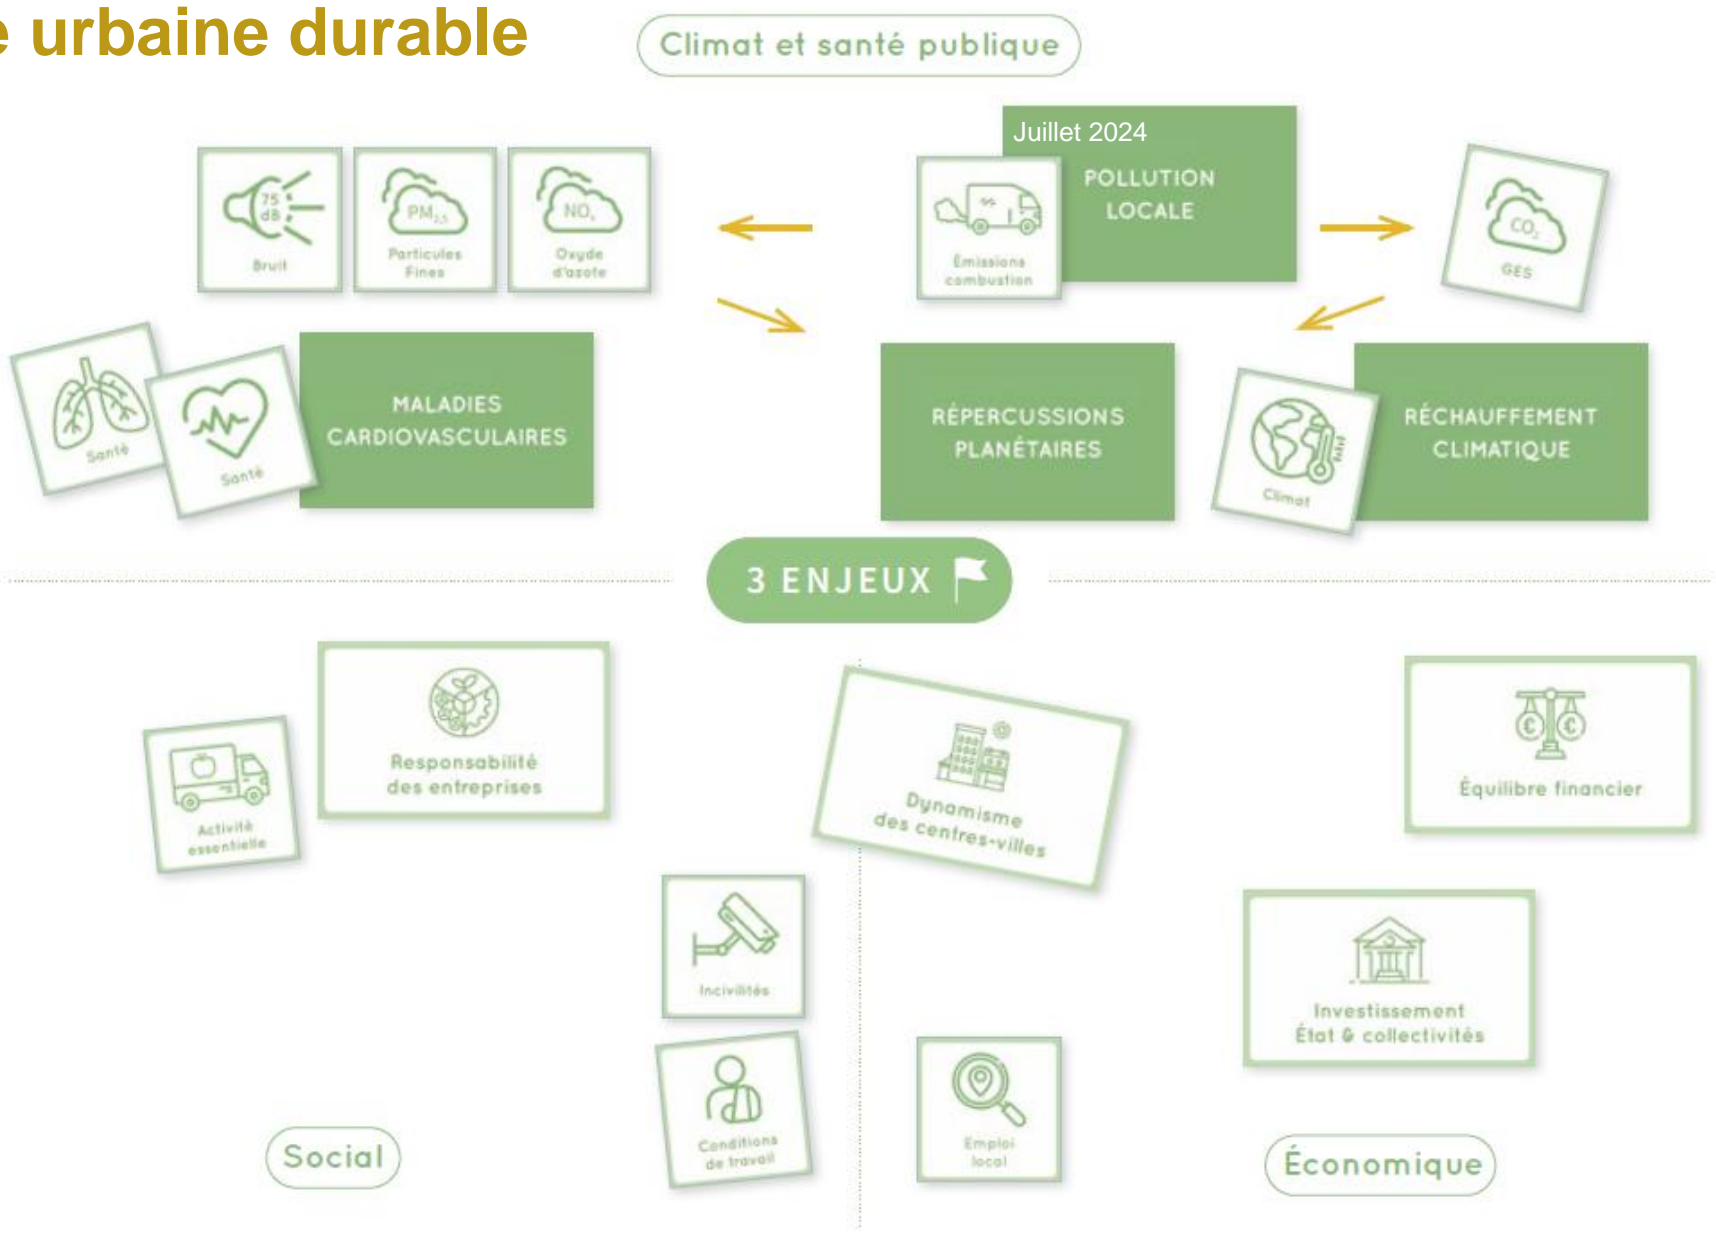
e urbaine durable

Climat et santé publique

Juillet 2024

POLLUTION LOCALE

75 dB

Bruit

$PM_{2,5}$

Particules Fines

$NO_x$

Oxyde d'azote

Émissions combustion

$CO_2$

GES

Santé

Santé

MALADIES CARDIOVASCULAIRES

RÉPERCUSSIONS PLANÉTAIRES

Climat

RÉCHAUFFEMENT CLIMATIQUE

3 ENJEUX

Activité essentielle

Responsabilité des entreprises

Dynamisme des centres-villes

Équilibre financier

Incivilités

Conditions de travail

Emploi local

Investissement État & collectivités

Social

Économique